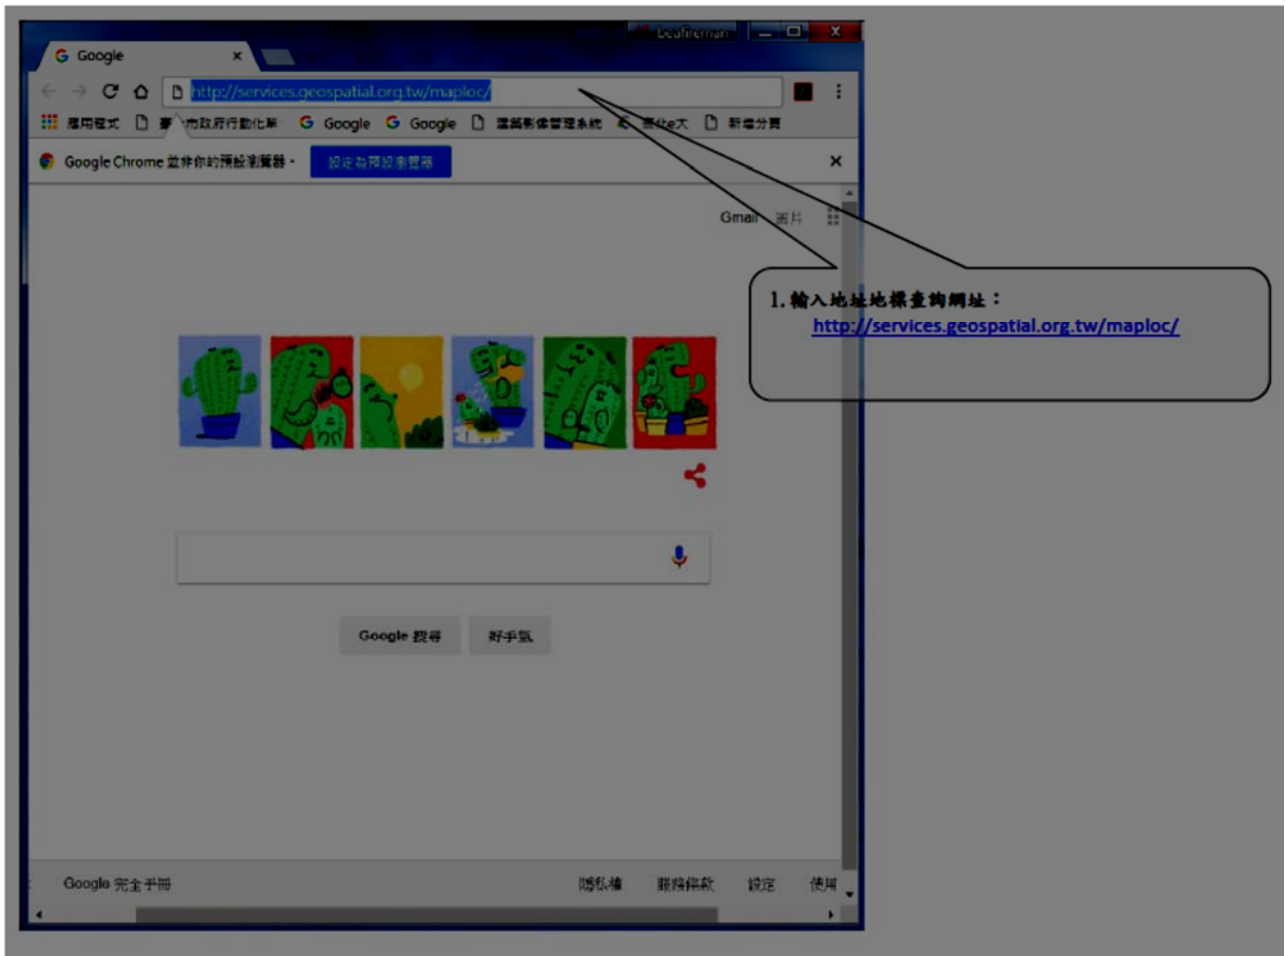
Google ×

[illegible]

http://services.geospatial.org.tw/maploc/

應用程式 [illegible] 市政府行動化 Google Google 遙感影像管理系統 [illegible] 新增分頁

Google Chrome 並非你的預設瀏覽器。 設定為預設瀏覽器 ×

Gmail 圖片

1. 輸入地址地標查詢網址：
http://services.geospatial.org.tw/maploc/

Google 搜尋 好手氣

Google 完全手冊 隱私權 服務條款 設定 使用